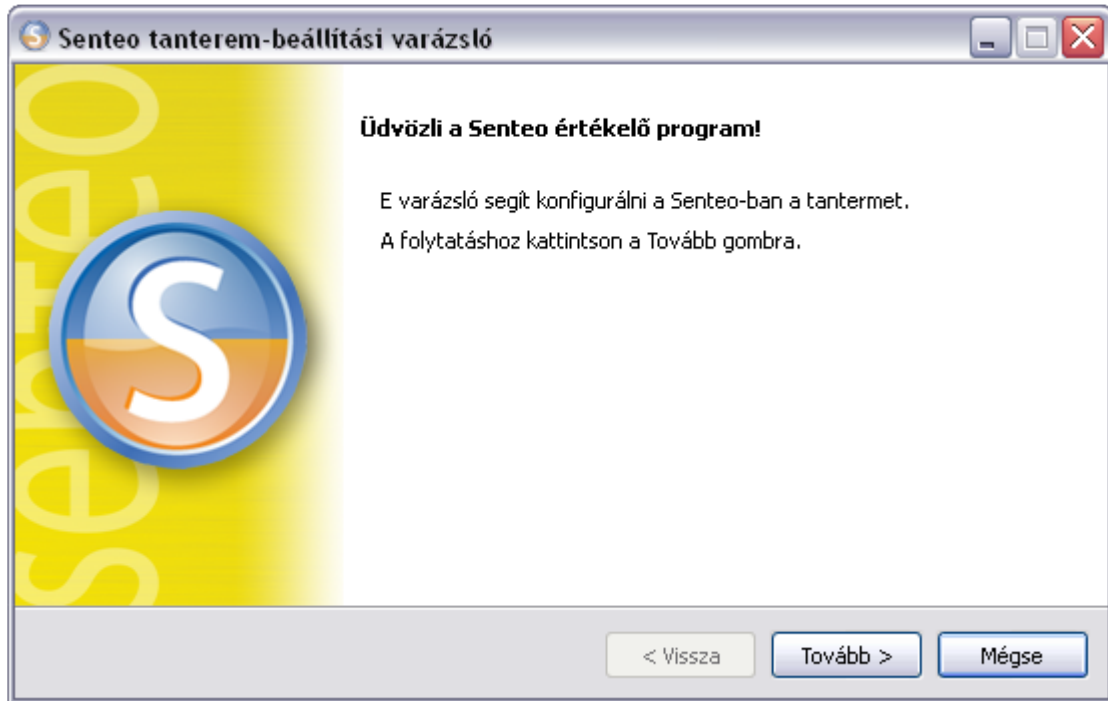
Senteo tanterem-beállítási varázsló

senteo

Üdvözli a Senteo értékelõ program!

E varázsló segít konfigurálni a Senteo-ban a tantermet.

A folytatáshoz kattintson a Tovább gombra.

< Vissza

Tovább >

Mégse